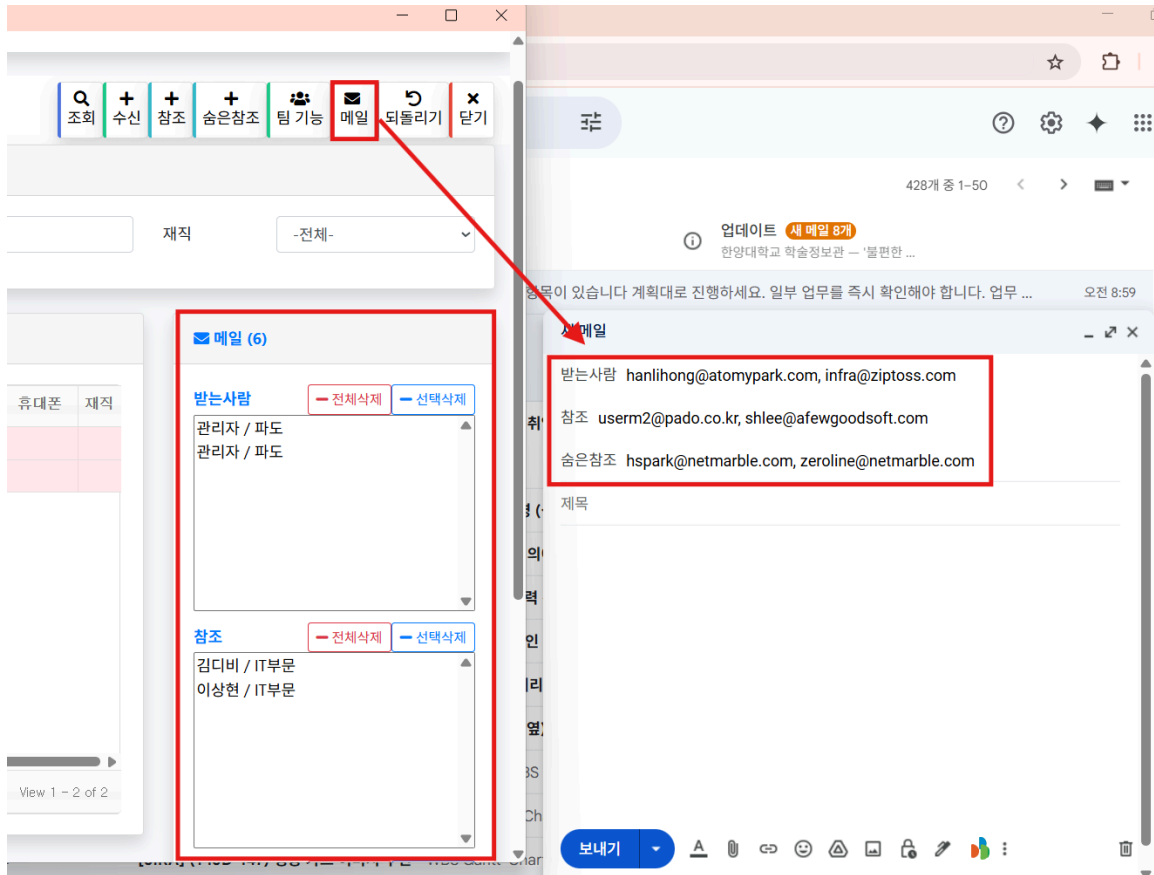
조회 수신 참조 숨은참조 팀 기능 메일 되돌리기 닫기

재직 -전체-

휴대폰 재직

View 1 - 2 of 2

메일 (6)

받는사람 전체삭제 선택삭제

관리자 / 파도
관리자 / 파도

참조 전체삭제 선택삭제

김디비 / IT부문
이상현 / IT부문

428개 중 1–50

업데이트 새 메일 8개
한양대학교 학술정보관 — '불편한 ...

항목이 있습니다 계획대로 진행하세요. 일부 업무를 즉시 확인해야 합니다. 업무 ... 오전 8:59

새 메일

받는사람 hanlihong@atomypark.com, infra@ziptoss.com

참조 userm2@pado.co.kr, shlee@afewgoodsoft.com

숨은참조 hspark@netmarble.com, zeroline@netmarble.com

제목

보내기